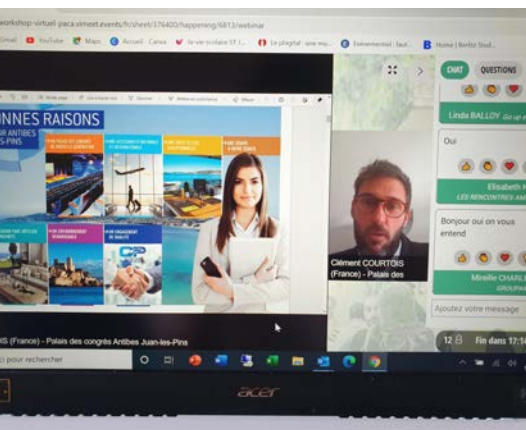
workshop-virtuel-paca.vimeet.events/fr/sheet/376400/happening/6813/webinar

Gmail YouTube Maps Accueil - Canva le vie scolaire ST I... Le plagiat : une rep... Evenementiel : faut... Home | Berlitz Stud...

ONNES RAISONS
OUR ANTIBES
S-PINS

Clément COURTOIS
(France) - Palais des

CHAT QUESTIONS

Linda BALLOY Go up

Oui

Elisabeth
LES RENCONTRES AM

Bonjour oui on vous entend

Mireille CHARL
GROUPA

Ajoutez votre message

IS (France) - Palais des congrès Antibes Juan-les-Pins

12 Fin dans 17:1

pour rechercher

acer